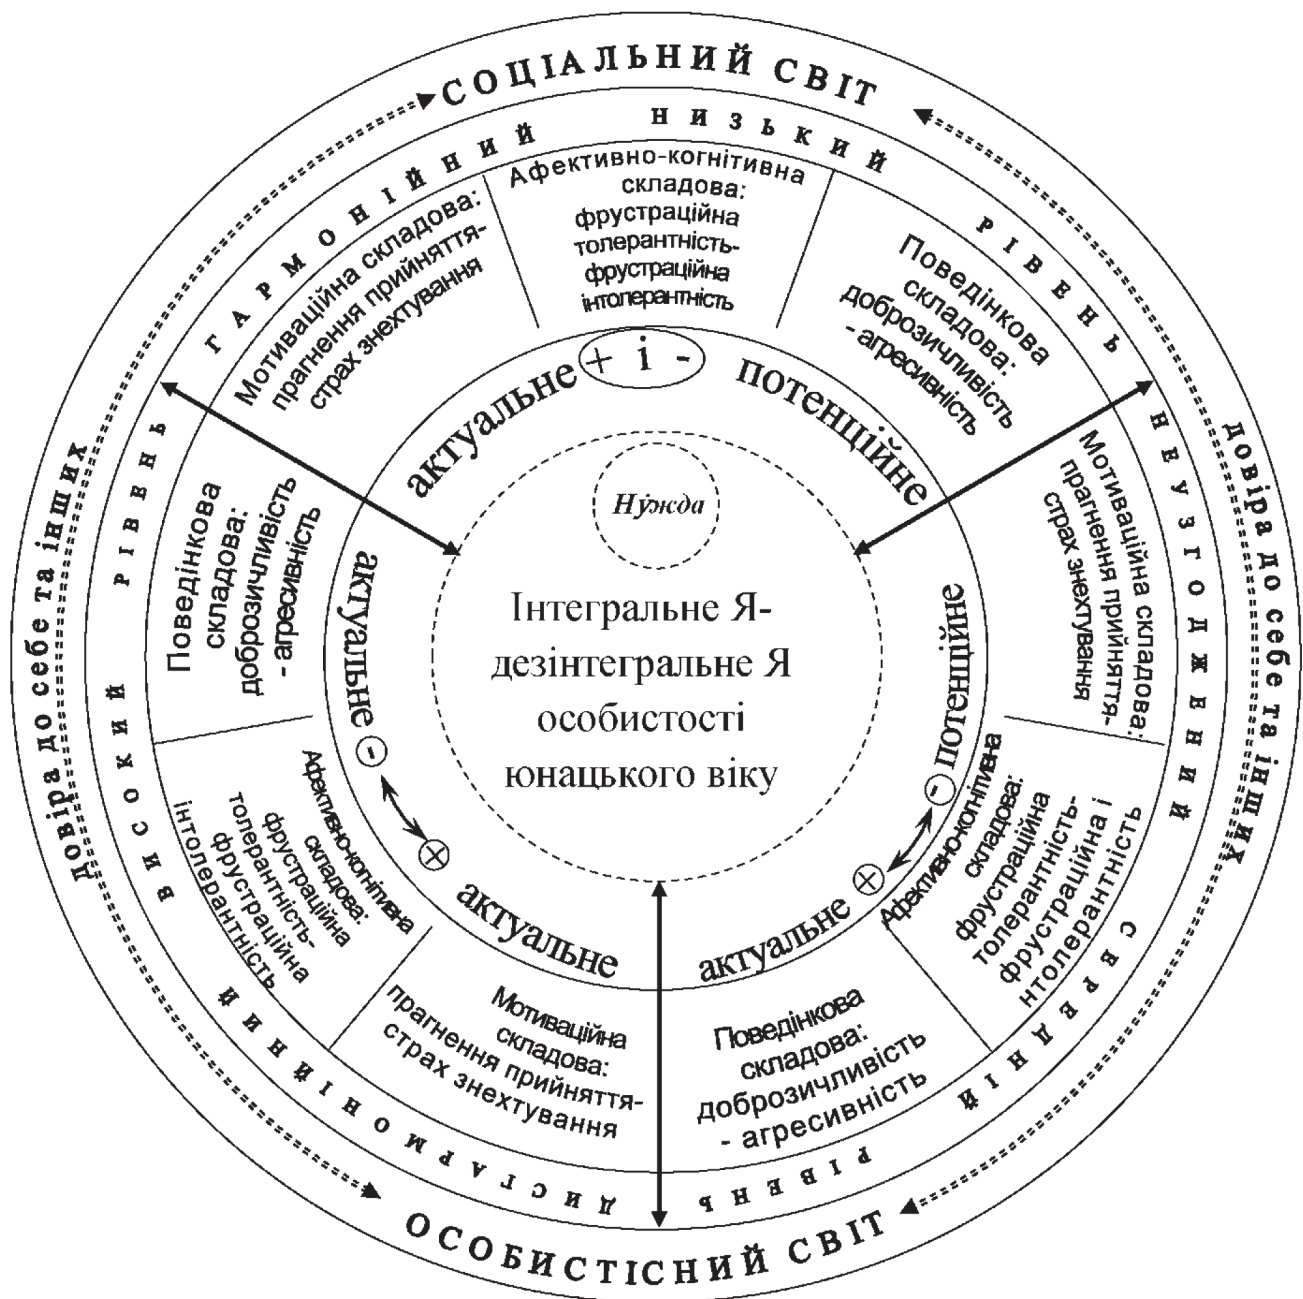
СОЦІАЛЬНИЙ СВІТ

ГАРМОНІЙНИЙ НИЗЬКИЙ РІВЕНЬ

Афективно-когнітивна складова: фрустраційна толерантність-фрустраційна інтолерантність

Мотиваційна складова: прагнення прийняття-страх знехтування

Поведінкова складова: доброзичливість - агресивність

актуальне + і - потенційне

Нужда

Інтегральне Я-дезінтегральне Я особистості юнацького віку

Довіра до себе та інших

ВИСОКИЙ РІВЕНЬ

Поведінкова складова: доброзичливість - агресивність

актуальне -

+

Афективно-когнітивна складова: фрустраційна толерантність-фрустраційна інтолерантність

актуальне

Мотиваційна складова: прагнення прийняття-страх знехтування

ДИСГАРМОНІЙНИЙ

Довіра до себе та інших

НЕУЗГОДЖЕНИЙ

Мотиваційна складова: прагнення прийняття-страх знехтування

- потенційне

Афективно-когнітивна складова: фрустраційна толерантність-фрустраційна і нтолерантність

+ актуальне

Поведінкова складова: доброзичливість - агресивність

СЕРЕДНІЙ РІВЕНЬ

ОСОБИСТІСНИЙ СВІТ